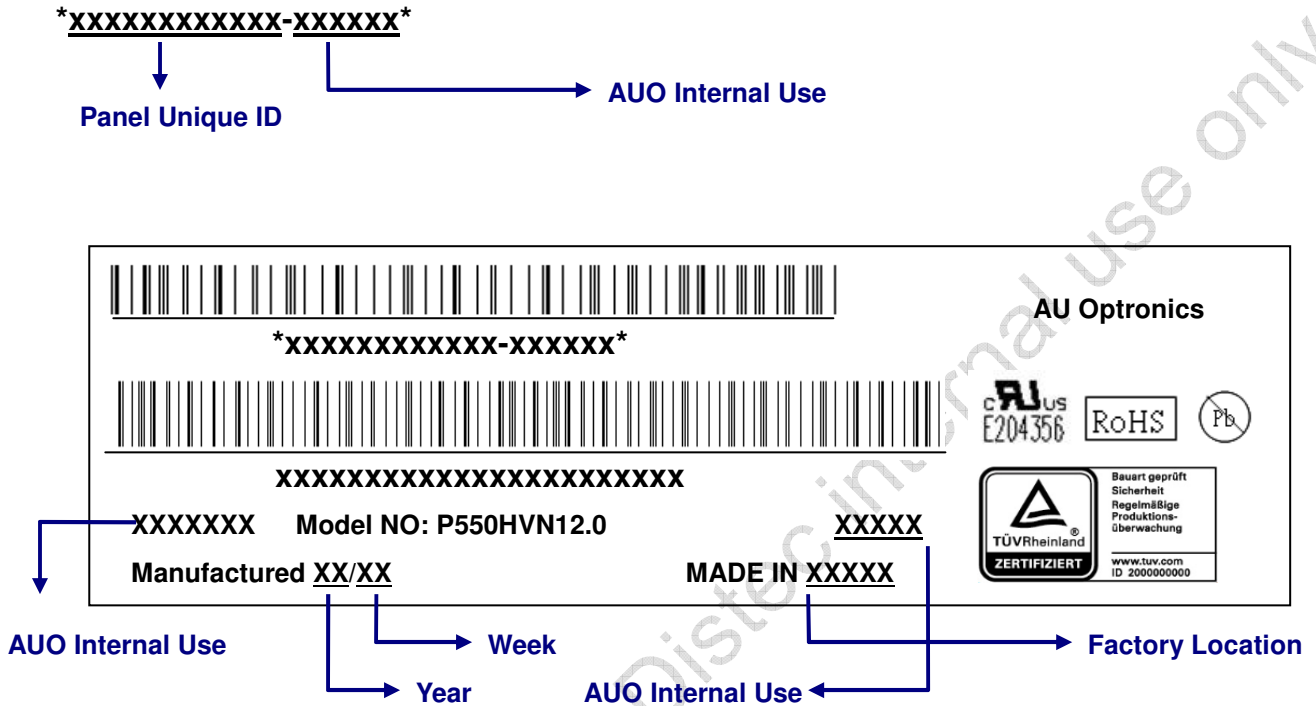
*xxxxxxxxxxxx-xxxxxx*

Panel Unique ID

AUO Internal Use

*xxxxxxxxxxxx-xxxxxx*

AU Optronics

c US E204356

RoHS

Pb

xxxxxxxxxxxxxxxxxxxxxxxx

TÜVRheinland ZERTIFIZIERT

Bauart geprüft Sicherheit Regelmäßige Produktionsüberwachung

www.tuv.com ID 2000000000

XXXXXXX Model NO: P550HVN12.0 XXXXX

Manufactured XX/XX MADE IN XXXXX

AUO Internal Use

Week

Factory Location

Year

AUO Internal Use

Distec internal use only